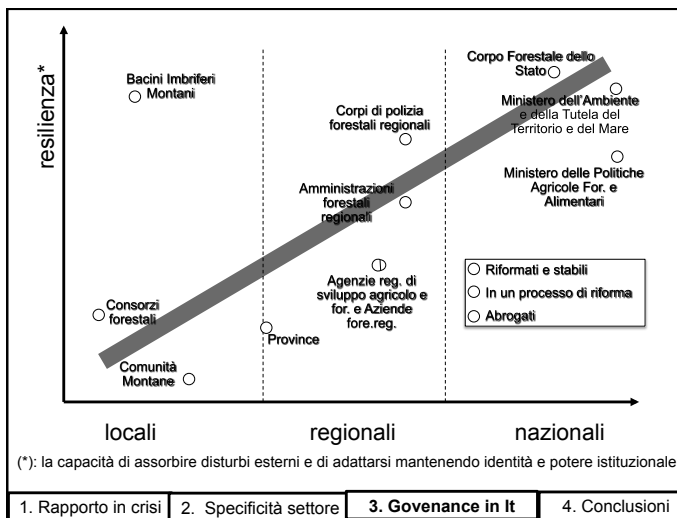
resilienza*

Bacini Imbriferi Montani

Corpi di polizia forestali regionali

Corpo Forestale dello Stato

Ministero dell'Ambiente e della Tutela del Territorio e del Mare

Ministero delle Politiche Agricole For. e Alimentari

Amministrazioni forestali regionali

Agenzie reg. di sviluppo agricolo e for. e Aziende fore.reg.

Riformati e stabili
In un processo di riforma
Abrogati

Consorzi forestali

Province

Comunità Montane

locali regionali nazionali

(*): la capacità di assorbire disturbi esterni e di adattarsi mantenendo identità e potere istituzionale

1. Rapporto in crisi | 2. Specificità settore | 3. Govenance in It | 4. Conclusioni